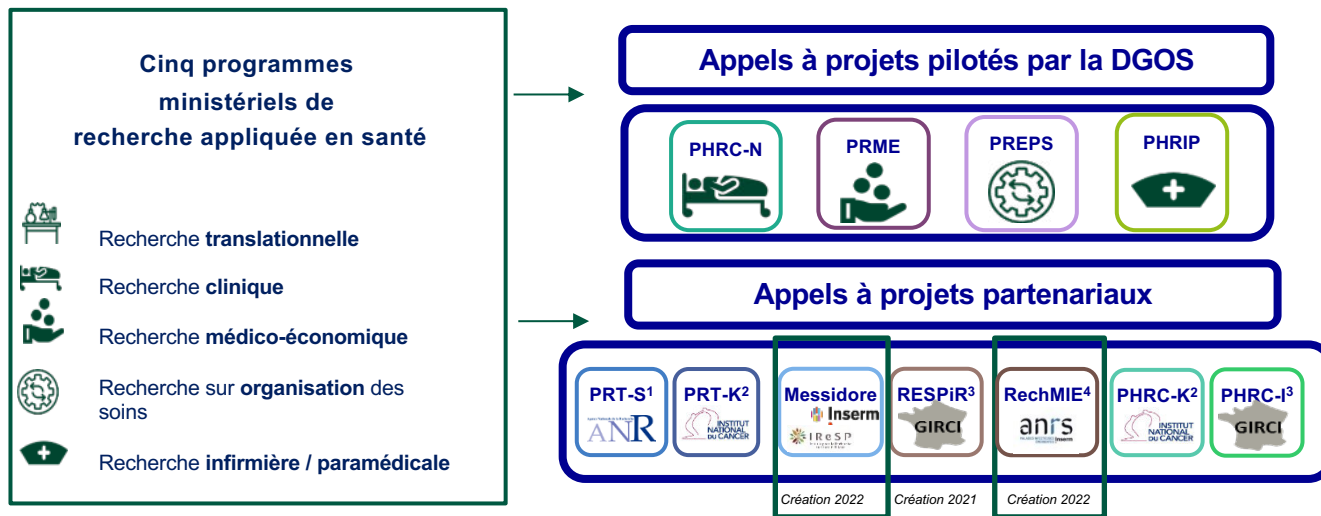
Cinq programmes ministériels de recherche appliquée en santé

Recherche **translationnelle**

Recherche **clinique**

Recherche **médico-économique**

Recherche sur **organisation** des soins

Recherche **infirmière / paramédicale**

Appels à projets pilotés par la DGOS

PHRC-N

PRME

PREPS

PHRIP

Appels à projets partenariaux

PRT-S$^1$
ANR

PRT-K$^2$
INSTITUT NATIONAL DU CANCER

Messidore
Inserm
IReSP

RESPiR$^3$
GIRCI

RechMIE$^4$
anrs

PHRC-K$^2$
INSTITUT NATIONAL DU CANCER

PHRC-I$^3$
GIRCI

Création 2022

Création 2021

Création 2022